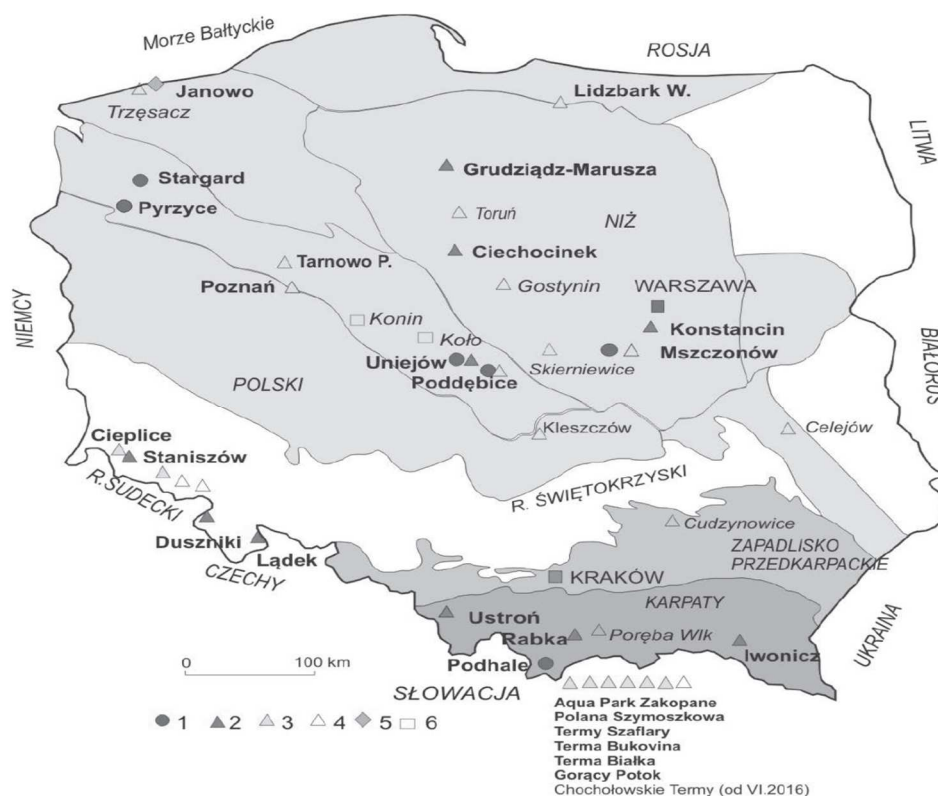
Morze Bałtyckie

ROSJA

LITWA

Janowo

Trzęsacz

Lidzbark W.

Grudziądz-Marusza

Stargard

Pyrzyce

Toruń

NIŻ

Ciechocinek

Tarnowo P.

Poznań

Gostynin

WARSZAWA

NIEMCY

Konin

Koło

Konstancin

Mszczonów

BIAŁORUŚ

Uniejów

Poddębice

Skierniewice

POLSKI

Kleszczów

Celejów

Cieplice

Staniszów

R. SUDECKI

R. ŚWIĘTOKRZYSKI

Cudzynowice

Duszniki

Lądek

ZAPADLISKO PRZEDKARPACKIE

CZECHY

KRAKÓW

KARPATY

UKRAINA

Ustroń

Rabka

Poręba Wlk

Iwonicz

0

100 km

Podhale

SŁOWACJA

1 2 3 4 5 6

Aqua Park Zakopane
Polana Szymoszkowa
Termy Szaflary
Terma Bukovina
Terma Białka
Gorący Potok
Chochołowskie Termy (od VI.2016)